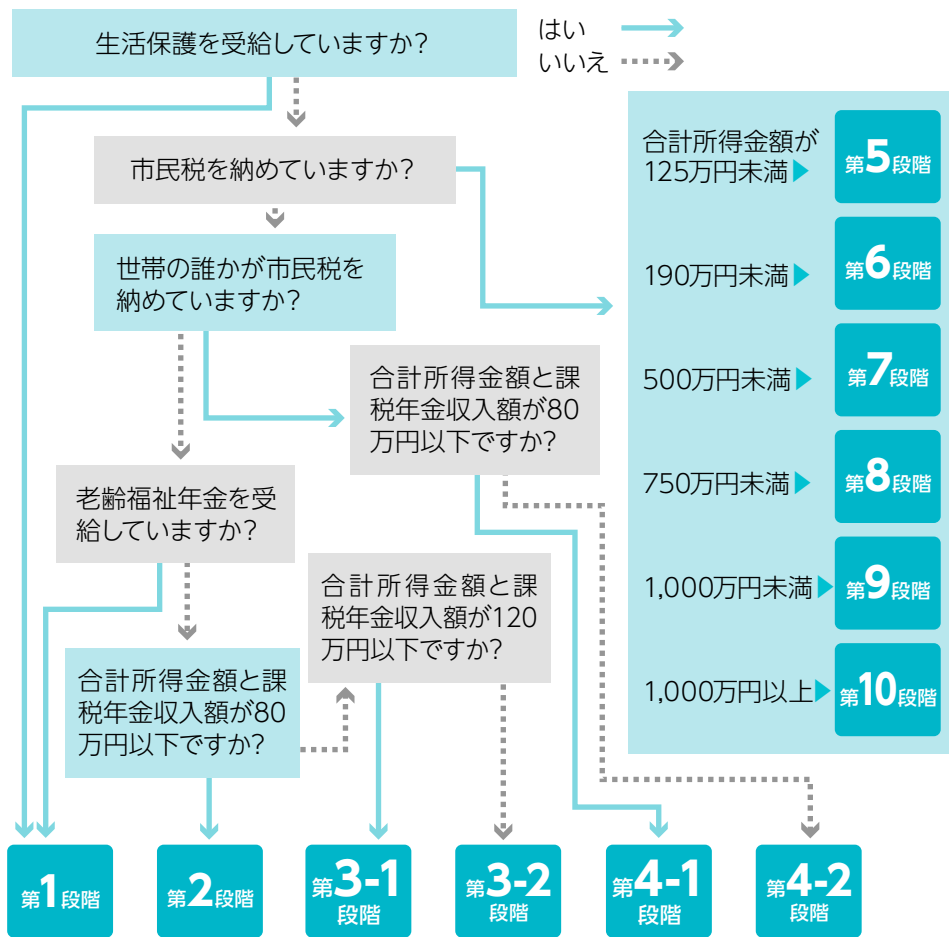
生活保護を受給していますか?

はい
いいえ

市民税を納めていますか?

世帯の誰かが市民税を納めていますか?

合計所得金額と課税年金収入額が80万円以下ですか?

老齢福祉年金を受給していますか?

合計所得金額と課税年金収入額が120万円以下ですか?

合計所得金額と課税年金収入額が80万円以下ですか?

合計所得金額が125万円未満 第5段階
190万円未満 第6段階
500万円未満 第7段階
750万円未満 第8段階
1,000万円未満 第9段階
1,000万円以上 第10段階

第1段階
第2段階
第3-1段階
第3-2段階
第4-1段階
第4-2段階